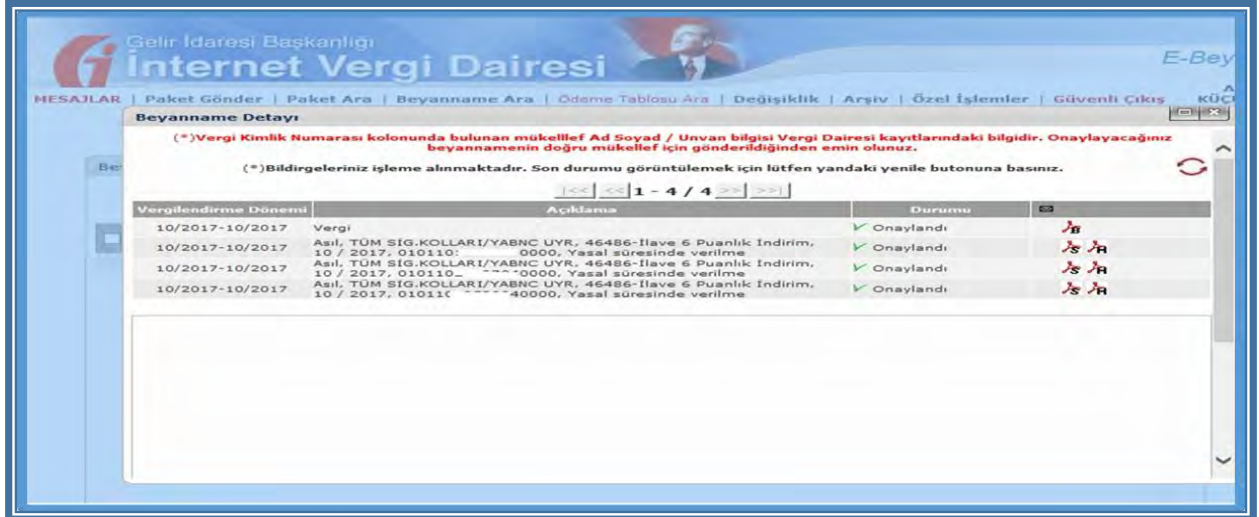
Gelir İdaresi Başkanlığı
İnternet Vergi Dairesi

E-Bey

MESAJLAR | Paket Gönder | Paket Ara | Beyanname Ara | Ödeme Tablosu Ara | Değişiklik | Arşiv | Özel İşlemler | Güvenli Çıkış

Beyanname Detayı

(*)Vergi Kimlik Numarası kolonunda bulunan mükellef Ad Soyad / Unvan bilgisi Vergi Dairesi kayıtlarındaki bilgidir. Onaylayacağınız beyannamenin doğru mükellef için gönderildiğinden emin olunuz.

(*)Bildirgeleriniz işleme alınmaktadır. Son durumu görüntülemek için lütfen yandaki yenile butonuna basınız.

|<< << 1 - 4 / 4 >> >>|

| Vergilendirme Dönemi | Açıklama | Durumu | |
|---|---|---|---|
| 10/2017-10/2017 | Vergi | Onaylandı | B |
| 10/2017-10/2017 | Asıl, TÜM SİG.KOLLARI/YABNC UYR, 46486-İlave 6 Puanlık İndirim, 10 / 2017, 010110: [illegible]0000, Yasal süresinde verilme | Onaylandı | S R |
| 10/2017-10/2017 | Asıl, TÜM SİG.KOLLARI/YABNC UYR, 46486-İlave 6 Puanlık İndirim, 10 / 2017, 010110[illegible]0000, Yasal süresinde verilme | Onaylandı | S R |
| 10/2017-10/2017 | Asıl, TÜM SİG.KOLLARI/YABNC UYR, 46486-İlave 6 Puanlık İndirim, 10 / 2017, 01011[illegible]40000, Yasal süresinde verilme | Onaylandı | S R |